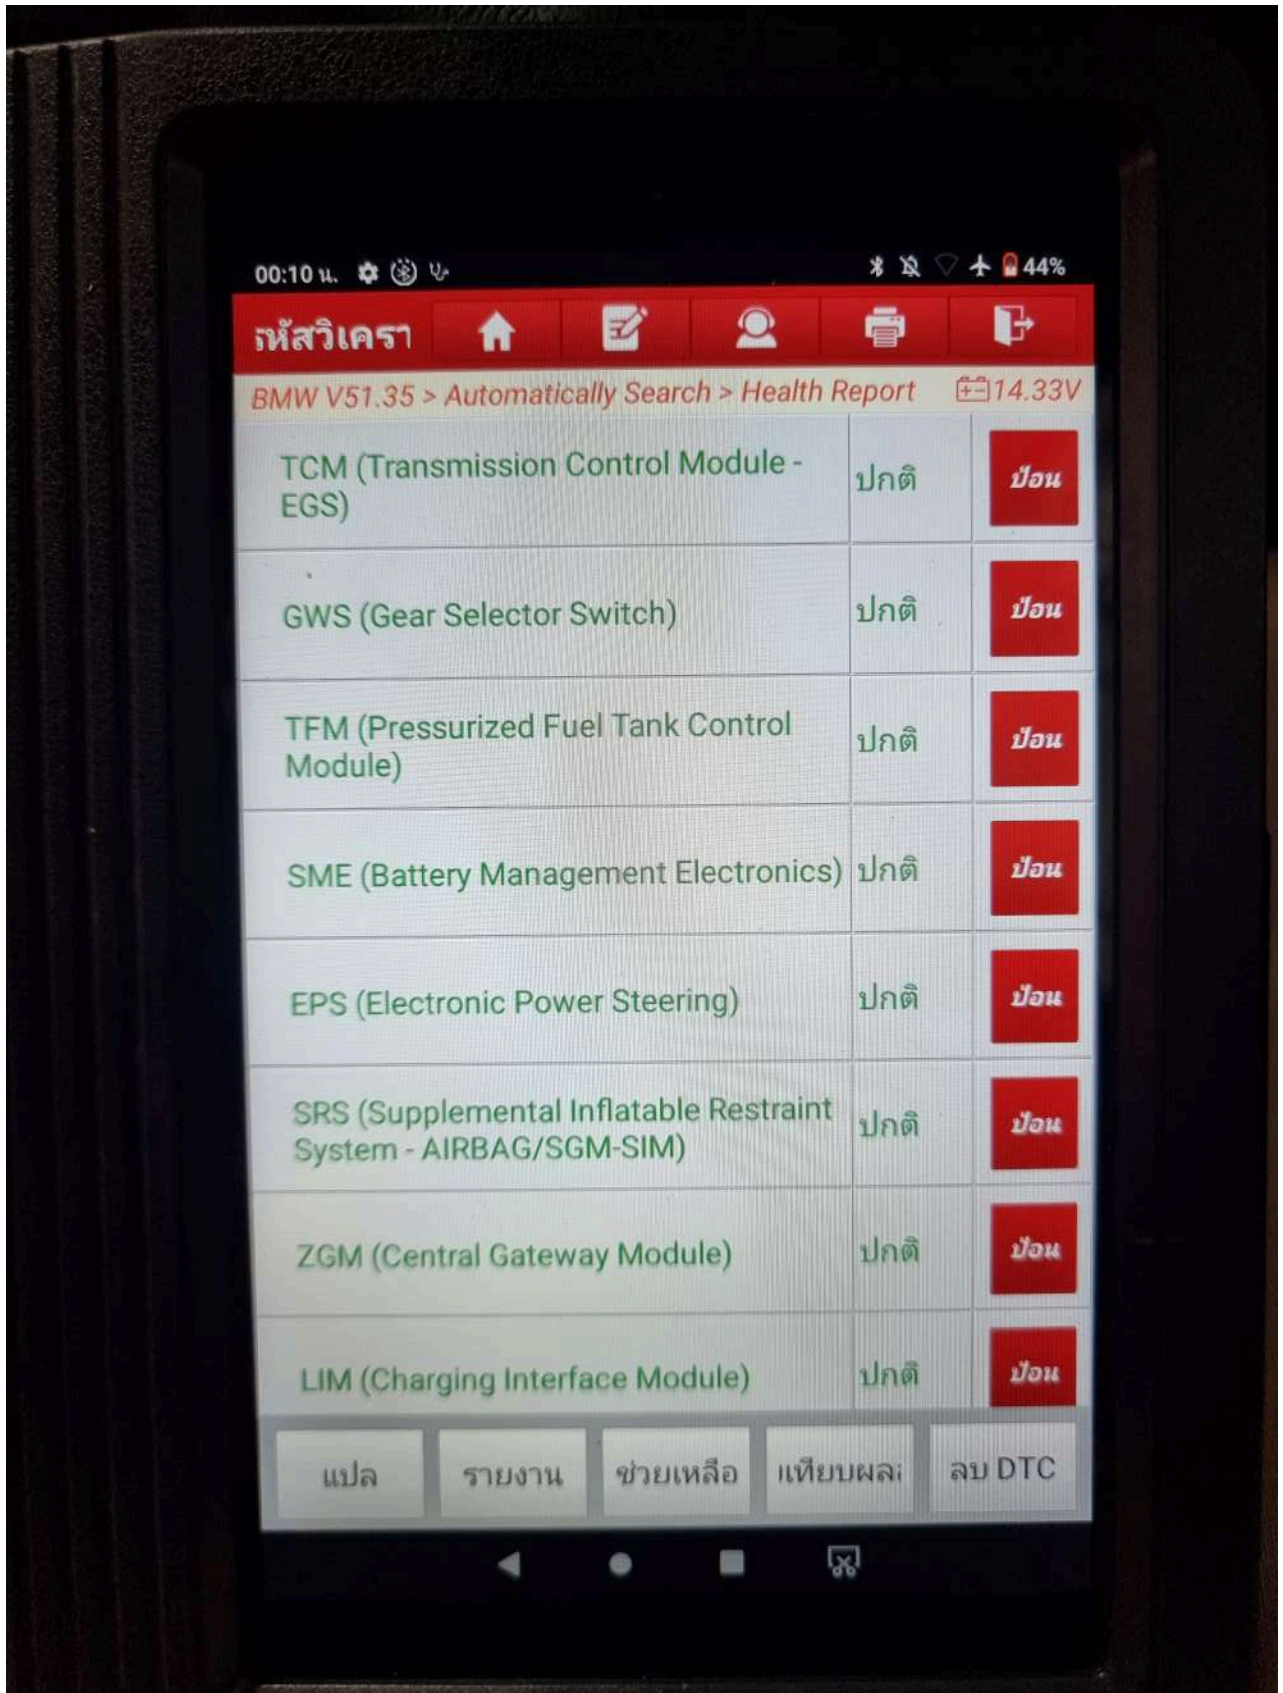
00:10 น.

44%

รหัสวิเครา

BMW V51.35 > Automatically Search > Health Report

14.33V

| | | |
|---|---|---|
| TCM (Transmission Control Module - EGS) | ปกติ | ป้อน |
| GWS (Gear Selector Switch) | ปกติ | ป้อน |
| TFM (Pressurized Fuel Tank Control Module) | ปกติ | ป้อน |
| SME (Battery Management Electronics) | ปกติ | ป้อน |
| EPS (Electronic Power Steering) | ปกติ | ป้อน |
| SRS (Supplemental Inflatable Restraint System - AIRBAG/SGM-SIM) | ปกติ | ป้อน |
| ZGM (Central Gateway Module) | ปกติ | ป้อน |
| LIM (Charging Interface Module) | ปกติ | ป้อน |

แปล

รายงาน

ช่วยเหลือ

เทียบผล

ลบ DTC